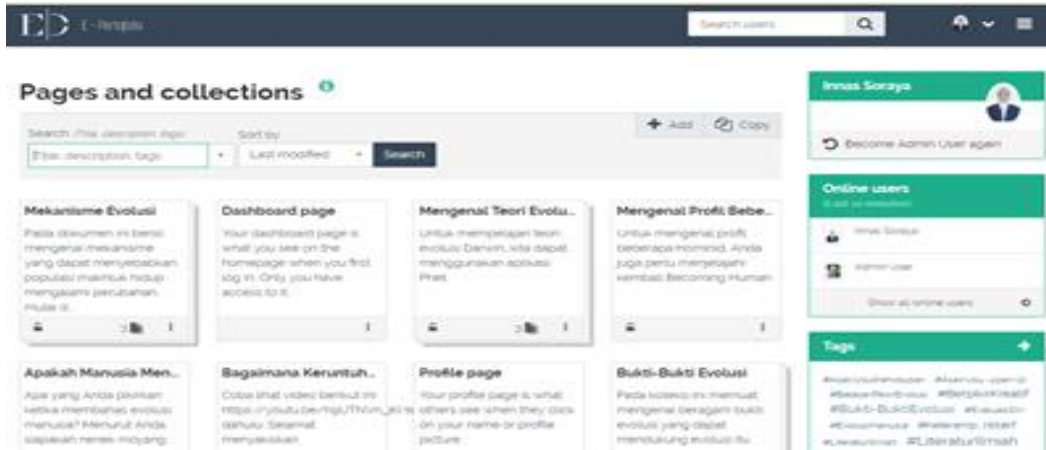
E-Portfolio

Search users

Pages and collections

Search: (Title, description, tags)

Title, description, tags

Sort by:

Last modified

Search

Add

Copy

Mekanisme Evolusi

Pada dokumen ini berisi mengenai mekanisme yang dapat menyebabkan populasi makhluk hidup mengalami perubahan. Mulai d...

Dashboard page

Your dashboard page is what you see on the homepage when you first log in. Only you have access to it.

Mengenal Teori Evolu...

Untuk mempelajari teori evolusi Darwin, kita dapat menggunakan aplikasi Prezi.

Mengenal Profil Bebe...

Untuk mengenal profil beberapa hominid, Anda juga perlu mempelajari kembali Becoming Human

Apakah Manusia Men...

Apa yang Anda pikirkan ketika membahas evolusi manusia? Menurut Anda siapakah nenek moyang

Bagaimana Keruntuh...

Coba lihat video berikut ini https://youtu.be/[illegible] dahulu. Selamat menyaksikan

Profile page

Your profile page is what others see when they click on your name or profile picture.

Bukti-Bukti Evolusi

Pada koleksi ini memuat mengenai beragam bukti evolusi yang dapat mendukung evolusi itu

Innas Soraya

Become Admin User again

Online users

(Last 10 minutes)

Innas Soraya

Admin User

Show all online users

Tags

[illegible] #BerpikirKreatif #Bukti-BuktiEvolusi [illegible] #LiteraturIlmiah